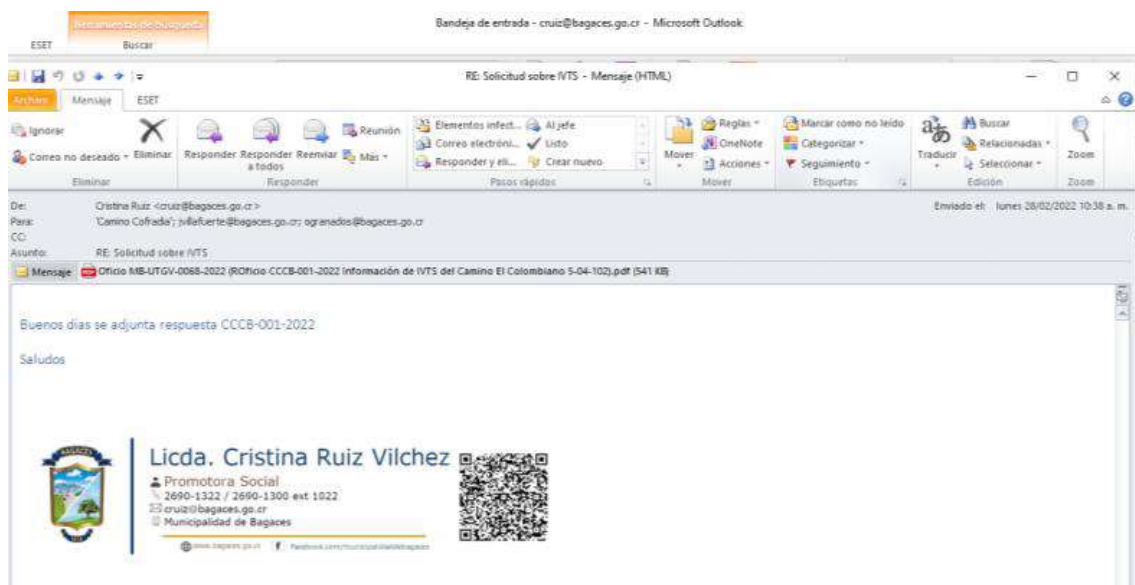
Herramientas de búsqueda

ESET Buscar

Bandeja de entrada - cruiz@bagaces.go.cr - Microsoft Outlook

RE: Solicitud sobre IVTS - Mensaje (HTML)

Archivo Mensaje ESET

Ignorar
Correo no deseado
Eliminar
Eliminar

Responder
Responder a todos
Reenviar
Reunión
Más
Responder

Elementos infect...
Correo electróni...
Responder y eli...
Al jefe
Listo
Crear nuevo
Pasos rápidos

Mover
Reglas
OneNote
Acciones
Mover

Marcar como no leído
Categorizar
Seguimiento
Etiquetas

Traducir
Buscar
Relacionadas
Seleccionar
Edición

Zoom
Zoom

De: Cristina Ruiz <cruiz@bagaces.go.cr>
Para: 'Camino Cofradia'; jvillafuerte@bagaces.go.cr; ogranados@bagaces.go.cr
CC:
Asunto: RE: Solicitud sobre IVTS

Enviado el: lunes 28/02/2022 10:38 a. m.

Mensaje   Oficio MB-UTGV-0068-2022 (ROficio CCCB-001-2022 Información de IVTS del Camino El Colombiano 5-04-102).pdf (541 KB)

Buenos dias se adjunta respuesta CCCB-001-2022

Saludos

BAGACES

Licda. Cristina Ruiz Vilchez
Promotora Social
2690-1322 / 2690-1300 ext 1022
cruiz@bagaces.go.cr
Municipalidad de Bagaces

www.bagaces.go.cr   Facebook.com/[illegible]